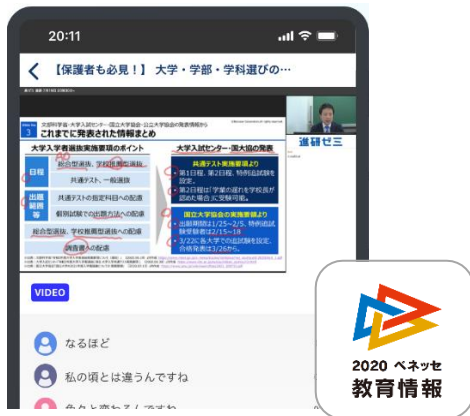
20:11

【保護者も必見！】大学・学部・学科選びの…

3 これまでに発表された情報まとめ

大学入学者選抜実施要項のポイント

日程

総合型選抜、学校推薦型選抜

共通テスト、一般選抜

出題範囲等

共通テストの指定科目への配慮

個別試験での出題方法への配慮

総合型選抜、学校推薦型選抜への配慮

調査書への配慮

大学入試センター・国大協の発表

共通テスト実施要領より

第1日程、第2日程、特例追試験を設定。

第2日程は「学業の遅れ」を学校長が認めた場合に受験可能。

国立大学協会の実施要領より

出願期間は1/25～2/5、特例追試験受験者は2/15～18

3/22に各大学での追試験を設定。合格発表は3/26から。

進研ゼミ

VIDEO

なるほど

私の頃とは違うんですね

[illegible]

2020 ベネッセ
教育情報